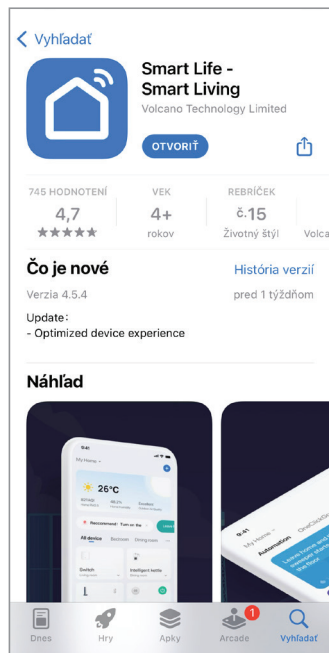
Vyhľadať

Smart Life - Smart Living

Volcano Technology Limited

OTVORIŤ

745 HODNOTENÍ
4,7
★★★★★

VEK
4+
rokov

REBRÍČEK
č.15
Životný štýl

Volca

Čo je nové

História verzií

Verzia 4.5.4

pred 1 týždňom

Update:
- Optimized device experience

Náhľad

9:41
My Home
26°C
All device
Switch
Intelligent kettle

9:41
Automation

Dnes
Hry
Apky
1
Arcade
Vyhľadať